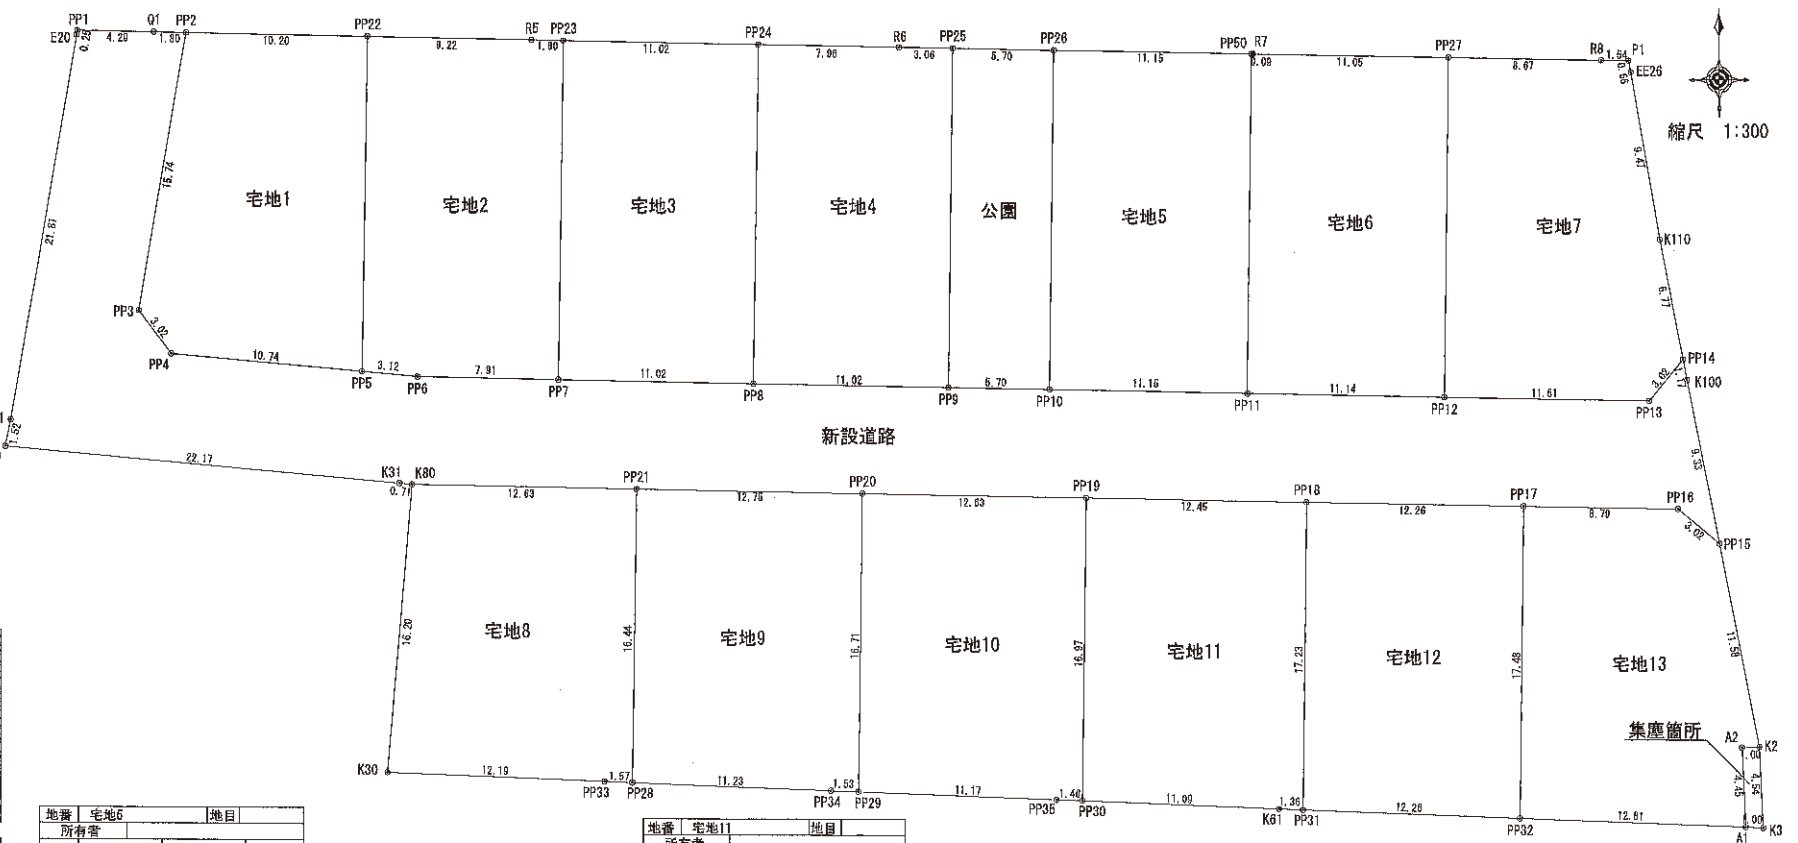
PP1 Q1 PP2 PP22 R5 PP23 PP24 R6 PP25 PP26 PP50 R7 PP27 R8 P1
E20 0.29 4.29 1.80 10.20 8.22 1.80 11.02 7.96 3.06 5.70 11.15 3.09 11.05 8.67 1.54 0.55 EE26

縮尺 1:300

15.74 21.61 9.47 K110 6.77

宅地1 宅地2 宅地3 宅地4 公園 宅地5 宅地6 宅地7

PP3 3.02 PP4 10.74 PP5 3.12 PP6 7.91 PP7 11.02 PP8 11.02 PP9 5.70 PP10 11.16 PP11 11.14 PP12 11.61 PP13 3.02 1.17 PP14 K100

1.52

新設道路

22.17 K31 K80 0.71 12.63 PP21 12.75 PP20 12.63 PP19 12.45 PP18 12.26 PP17 5.70 PP16 3.02 PP15 9.33

16.20 16.44 16.71 16.97 17.23 17.48 11.58

宅地8 宅地9 宅地10 宅地11 宅地12 宅地13

集塵箇所 A2 K2 1.00 4.54 4.45

K30 12.19 1.57 PP33 PP28 11.23 1.53 PP34 PP29 11.17 1.46 PP35 PP30 11.09 1.36 K61 PP31 12.26 PP32 12.51 0.90 A1 K3

| 地番 | 宅地6 | 地目 | |
|---|---|---|---|
| 所有者 | | | |

| 地番 | 宅地11 | 地目 | |
|---|---|---|---|
| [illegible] | | | |